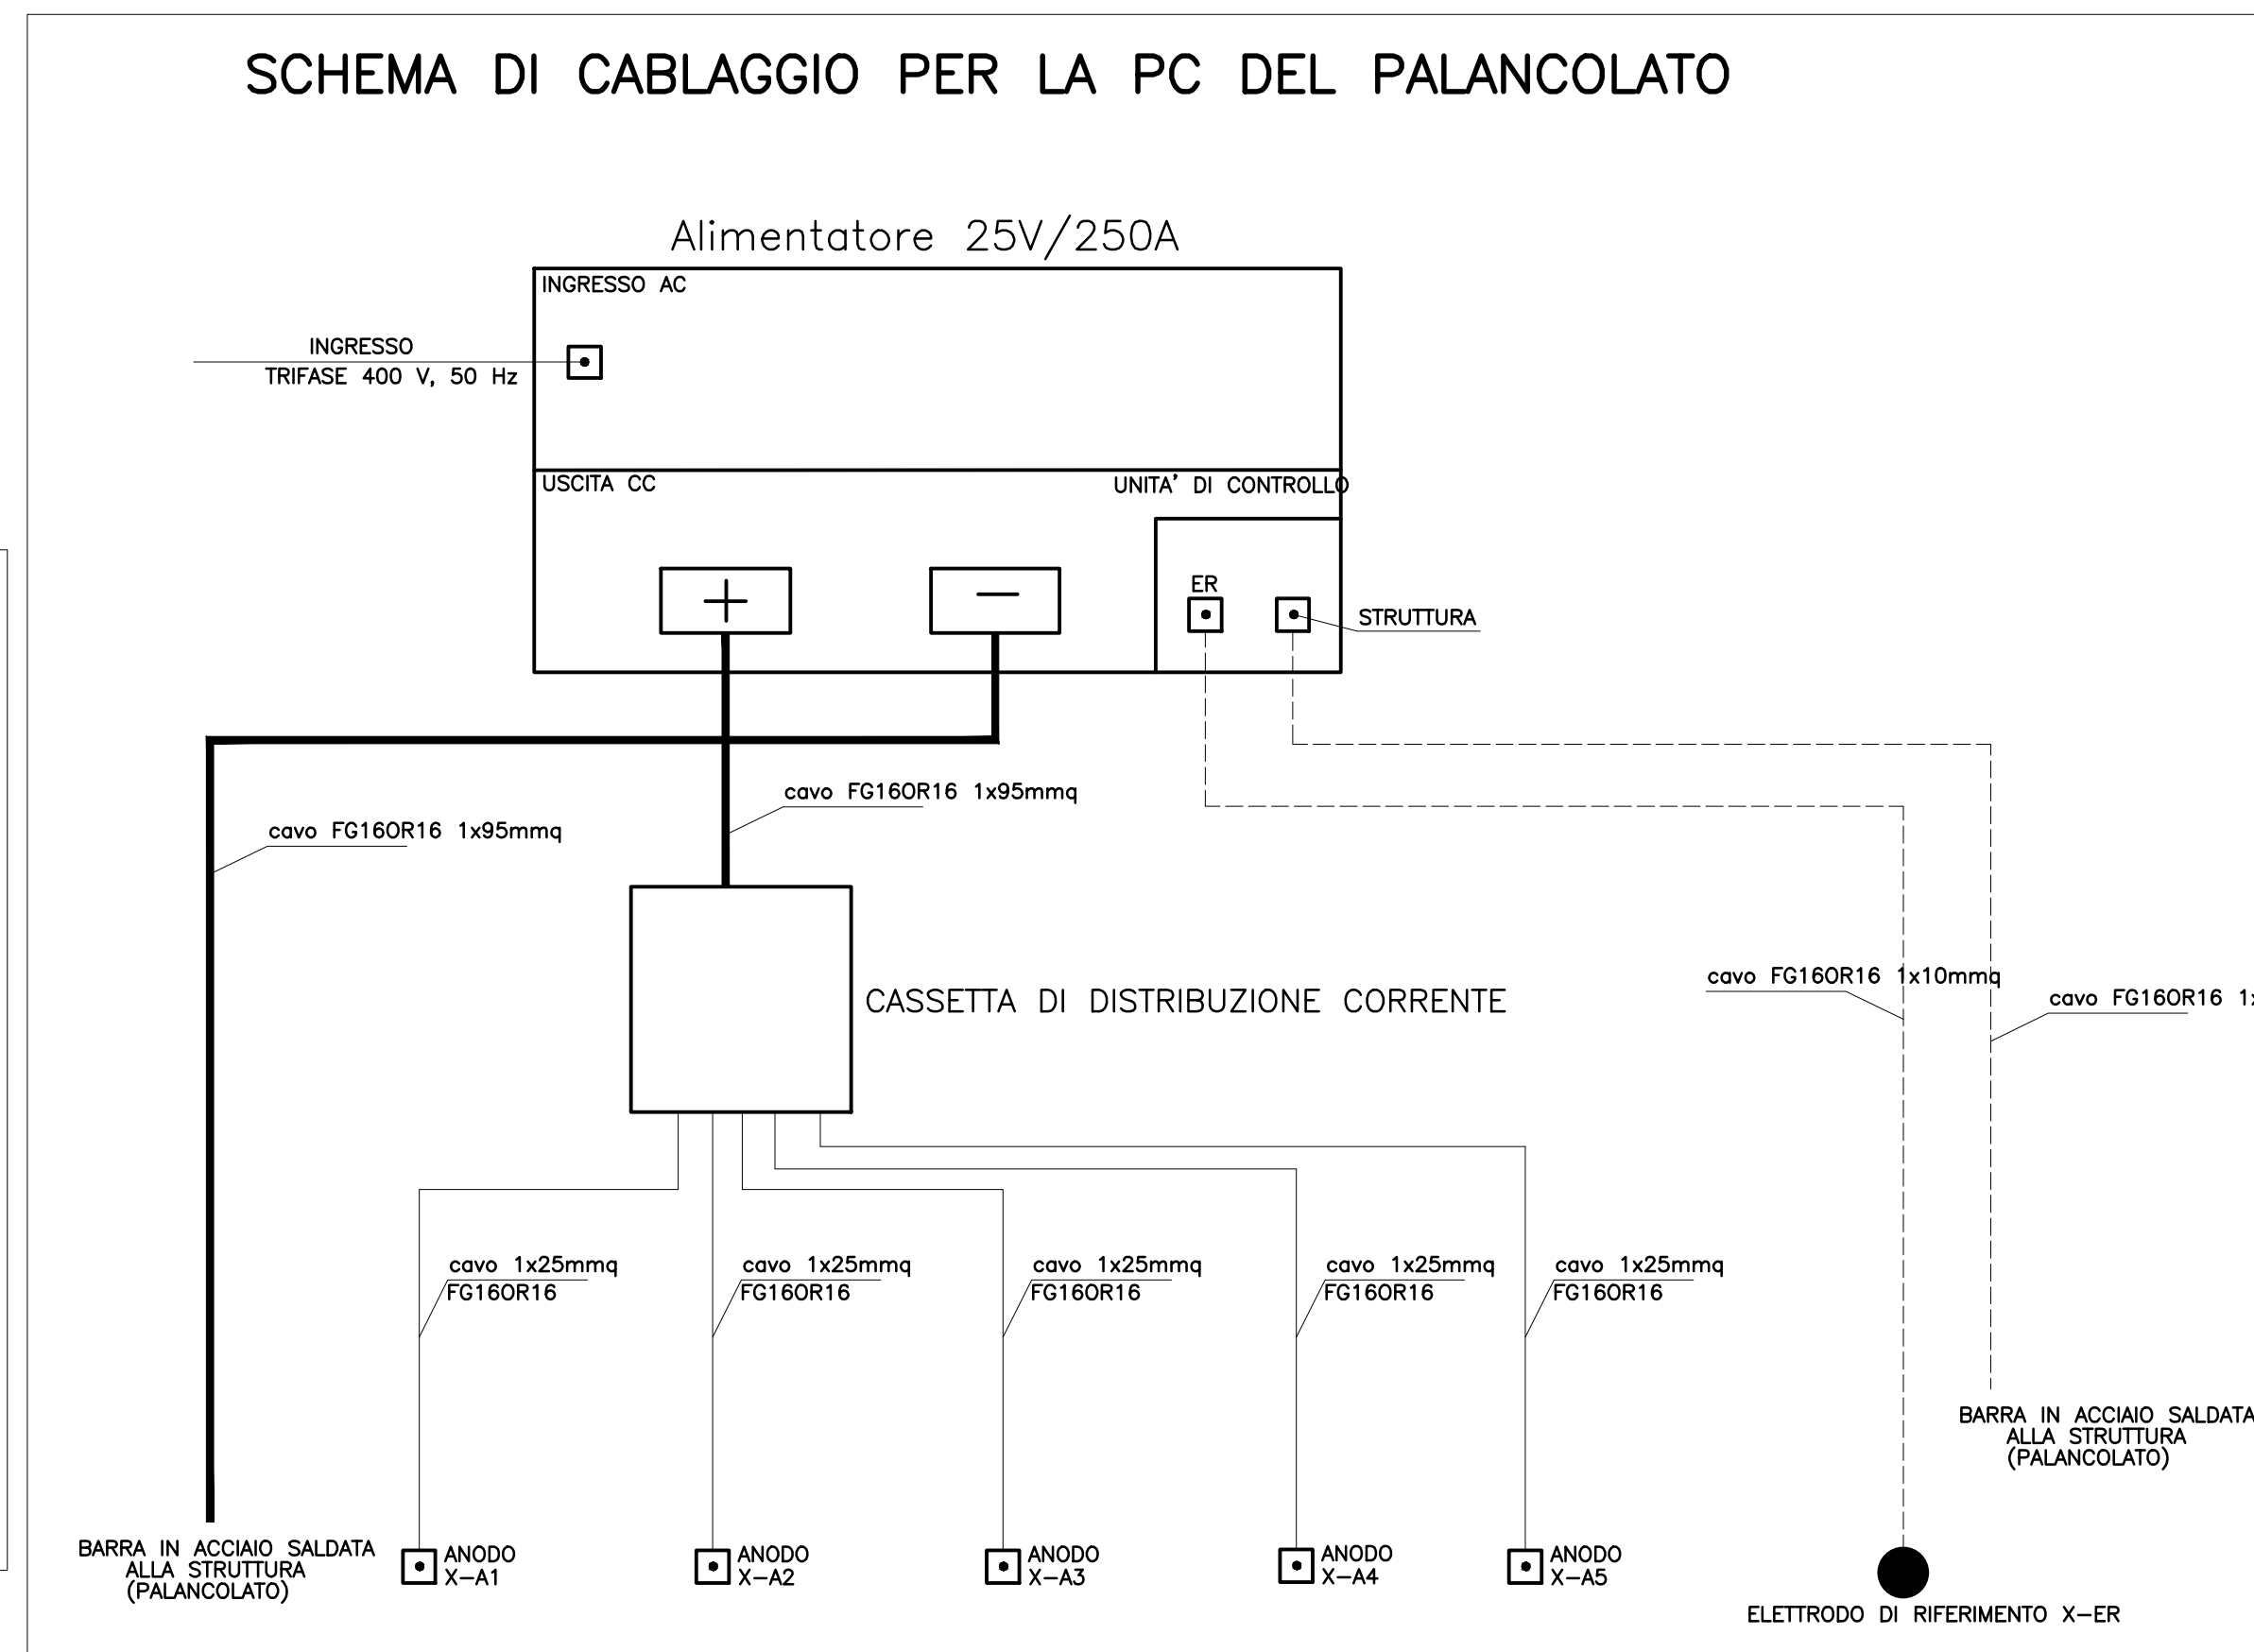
SCHEMA DI CABLAGGIO PER LA PC DEL PALANCOLATO

Alimentatore 25V/250A

INGRESSO AC

INGRESSO
TRIFASE 400 V, 50 Hz

USCITA CC

UNITA' DI CONTROLLO

+

—

ER

STRUTTURA

cavo FG16OR16 1x95mmq

cavo FG16OR16 1x95mmq

CASSETTA DI DISTRIBUZIONE CORRENTE

cavo FG16OR16 1x10mmq

cavo FG16OR16 1x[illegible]

cavo 1x25mmq
FG16OR16

cavo 1x25mmq
FG16OR16

cavo 1x25mmq
FG16OR16

cavo 1x25mmq
FG16OR16

cavo 1x25mmq
FG16OR16

BARRA IN ACCIAIO SALDATA
ALLA STRUTTURA
(PALANCOLATO)

BARRA IN ACCIAIO SALDATA
ALLA STRUTTURA
(PALANCOLATO)

ANODO
X-A1

ANODO
X-A2

ANODO
X-A3

ANODO
X-A4

ANODO
X-A5

ELETTRODO DI RIFERIMENTO X-ER